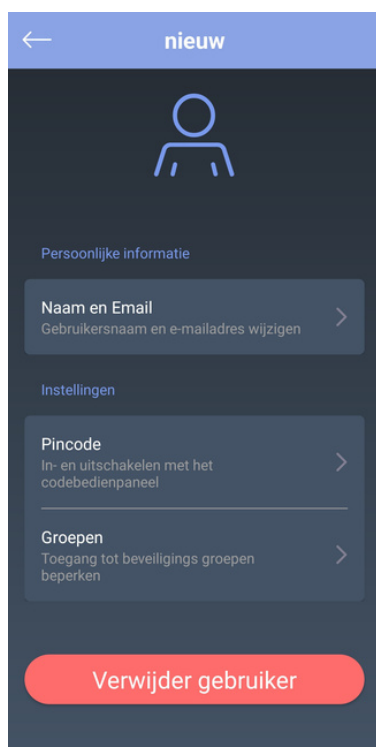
nieuw

Persoonlijke informatie

Naam en Email
Gebruikersnaam en e-mailadres wijzigen

Instellingen

Pincode
In- en uitschakelen met het codebedienpaneel

Groepen
Toegang tot beveiligings groepen beperken

Verwijder gebruiker